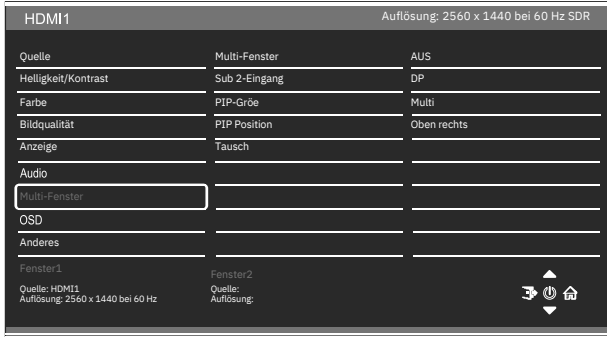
HDMI1

Auflösung: 2560 x 1440 bei 60 Hz SDR

Quelle
Helligkeit/Kontrast
Farbe
Bildqualität
Anzeige
Audio
Multi-Fenster
OSD
Anderes

Multi-Fenster
Sub 2-Eingang
PIP-Göe
PIP Position
Tausch

AUS
DP
Multi
Oben rechts

Fenster1
Quelle: HDMI1
Auflösung: 2560 x 1440 bei 60 Hz

Fenster2
Quelle:
Auflösung: